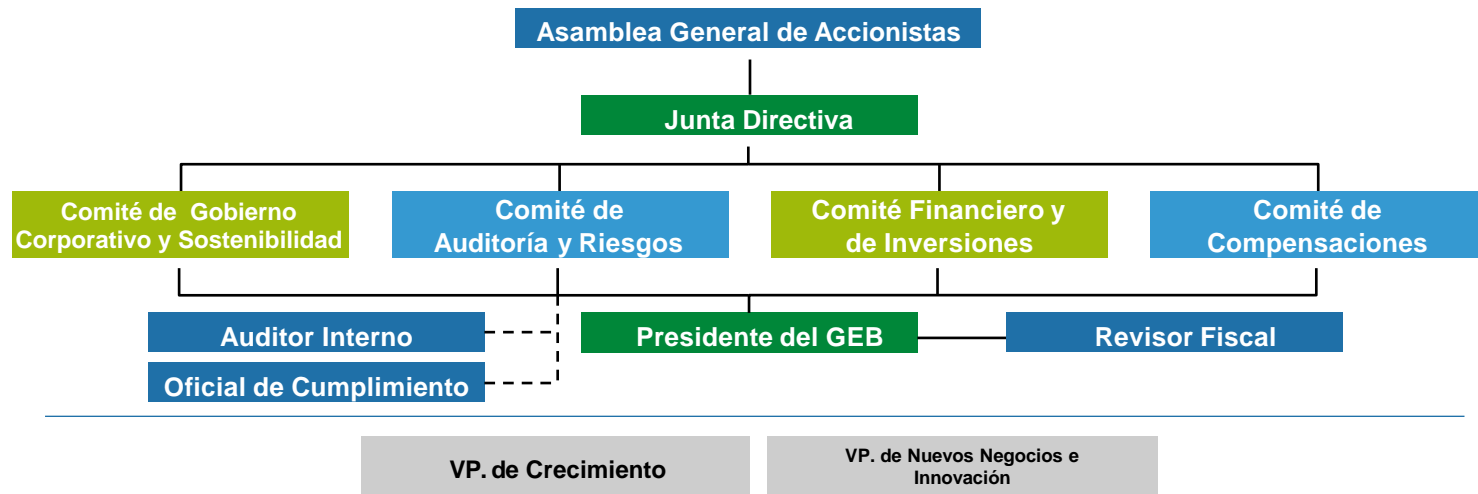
Asamblea General de Accionistas

Junta Directiva

Comité de Gobierno Corporativo y Sostenibilidad

Comité de Auditoría y Riesgos

Comité Financiero y de Inversiones

Comité de Compensaciones

Auditor Interno

Oficial de Cumplimiento

Presidente del GEB

Revisor Fiscal

VP. de Crecimiento

VP. de Nuevos Negocios e Innovación